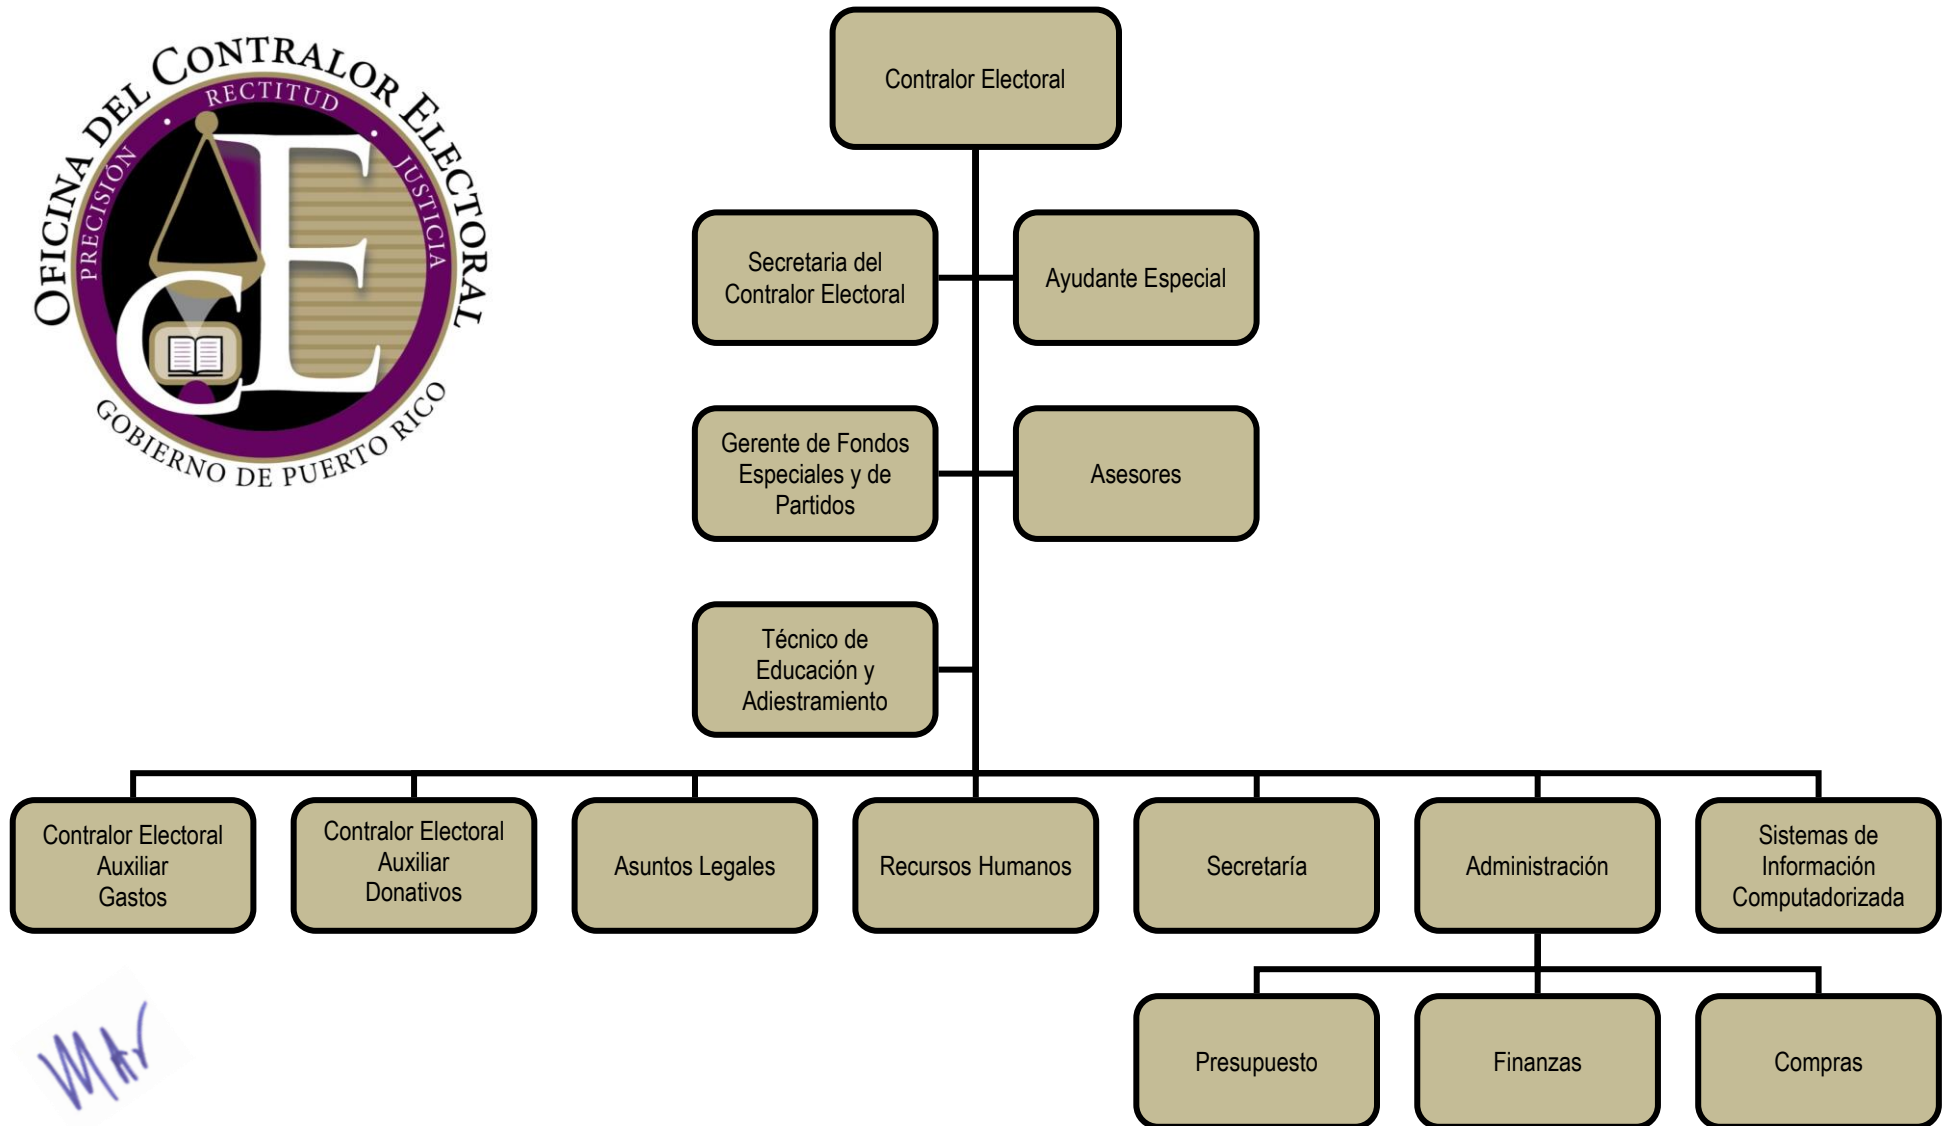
OFICINA DEL CONTRALOR ELECTORAL
RECTITUD
PRECISIÓN
JUSTICIA
CE
GOBIERNO DE PUERTO RICO

Contralor Electoral

Secretaria del Contralor Electoral

Ayudante Especial

Gerente de Fondos Especiales y de Partidos

Asesores

Técnico de Educación y Adiestramiento

Contralor Electoral Auxiliar Gastos

Contralor Electoral Auxiliar Donativos

Asuntos Legales

Recursos Humanos

Secretaría

Administración

Sistemas de Información Computadorizada

Presupuesto

Finanzas

Compras

MA